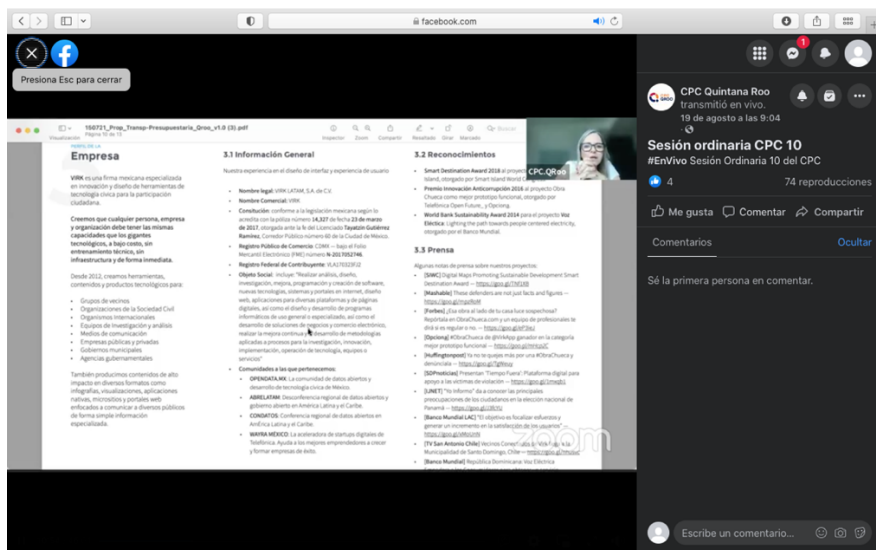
facebook.com

Presiona Esc para cerrar

150721_Prop_Transp-Presupuestaria_Qroo_v1.0 (3).pdf

CPC.QRoo

Empresa

VIRK es una firma mexicana especializada en innovación y diseño de herramientas de tecnología cívica para la participación ciudadana.

Creemos que cualquier persona, empresa y organización debe tener las mismas capacidades que los gigantes tecnológicos, a bajo costo, sin entrenamiento técnico, sin infraestructura y de forma inmediata.

Desde 2012, creamos herramientas, contenidos y productos tecnológicos para:

Grupos de vecinos
Organizaciones de la Sociedad Civil
Organismos Internacionales
Equipos de Investigación y análisis
Medios de comunicación
Empresas públicas y privadas
Gobiernos municipales
Agencias gubernamentales

También producimos contenidos de alto impacto en diversos formatos como infografías, visualizaciones, aplicaciones nativas, micrositios y portales web enfocados a comunicar a diversos públicos de forma simple información especializada.

3.1 Información General

Nombre legal: VIRK LATAM, S.A. de C.V.
Nombre Comercial: VIRK
Registro Federal de Contribuyente: VLA170323F22
Comunidades a las que pertenecemos:
OPENDATA.MX
ABRELATAM
CONDATOS
WAYRA MÉXICO

3.2 Reconocimientos

Smart Destination Award 2018
Premio Innovación Anticorrupción 2016
World Bank Sustainability Award 2014

3.3 Prensa

zoom

CPC Quintana Roo transmitió en vivo.
19 de agosto a las 9:04

Sesión ordinaria CPC 10
#EnVivo Sesión Ordinaria 10 del CPC

4
74 reproducciones

Me gusta   Comentar   Compartir

Comentarios   Ocultar

Sé la primera persona en comentar.

Escribe un comentario...